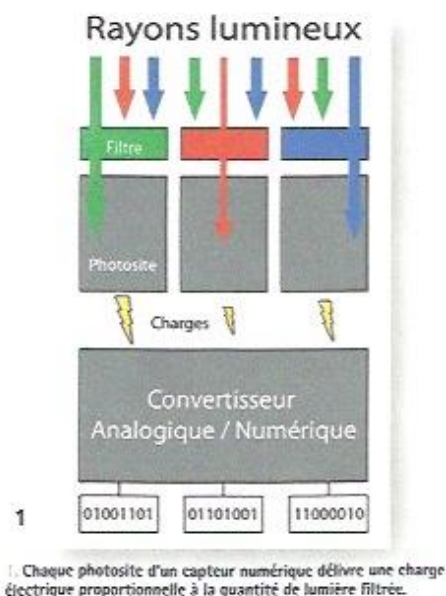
Rayons lumineux

Filtre

Photosite

Charges

Convertisseur Analogique / Numérique

1

01001101

01101001

11000010

1. Chaque photosite d'un capteur numérique délivre une charge électrique proportionnelle à la quantité de lumière filtrée.